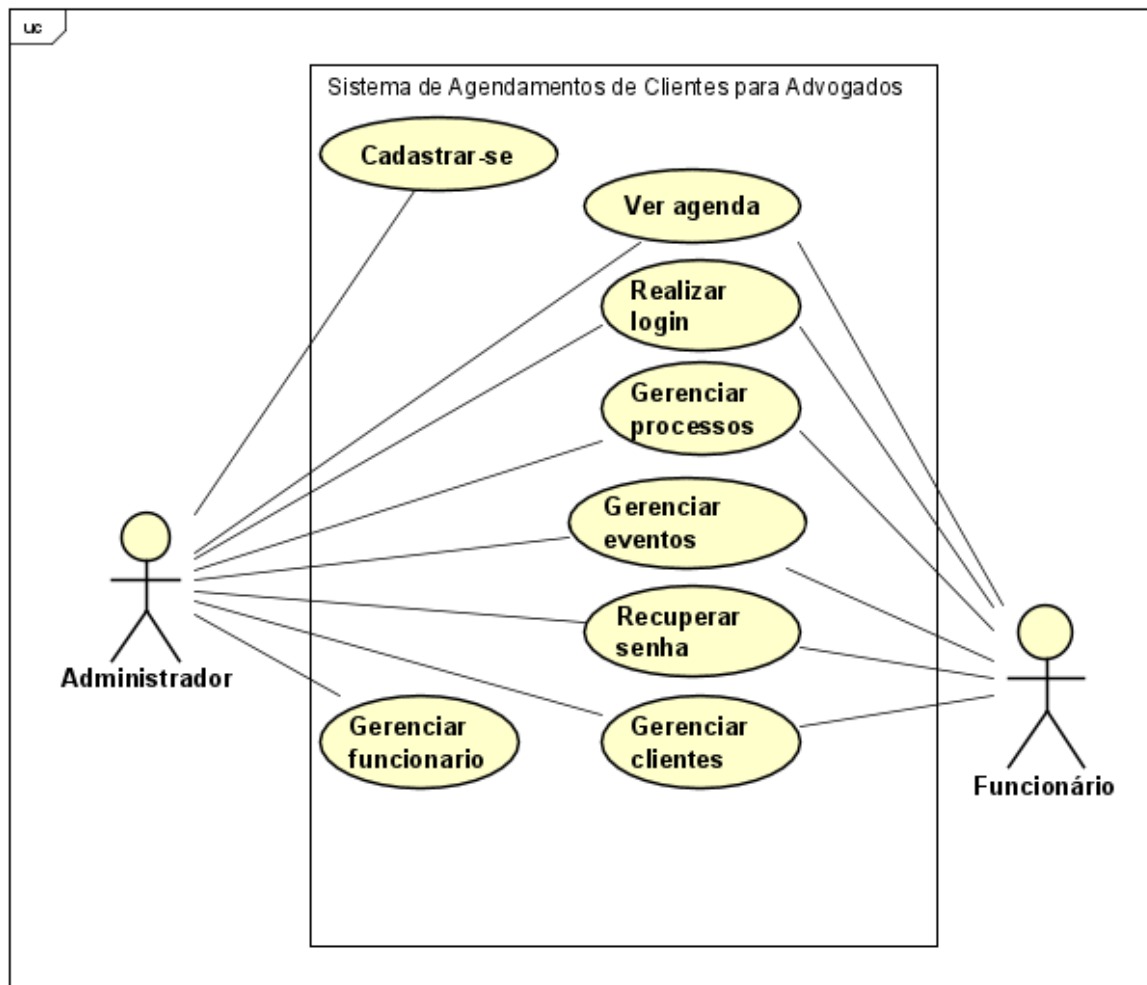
uc

Sistema de Agendamentos de Clientes para Advogados

Cadastrar-se

Ver agenda

Realizar login

Gerenciar processos

Gerenciar eventos

Recuperar senha

Gerenciar clientes

Gerenciar funcionario

Administrador

Funcionário